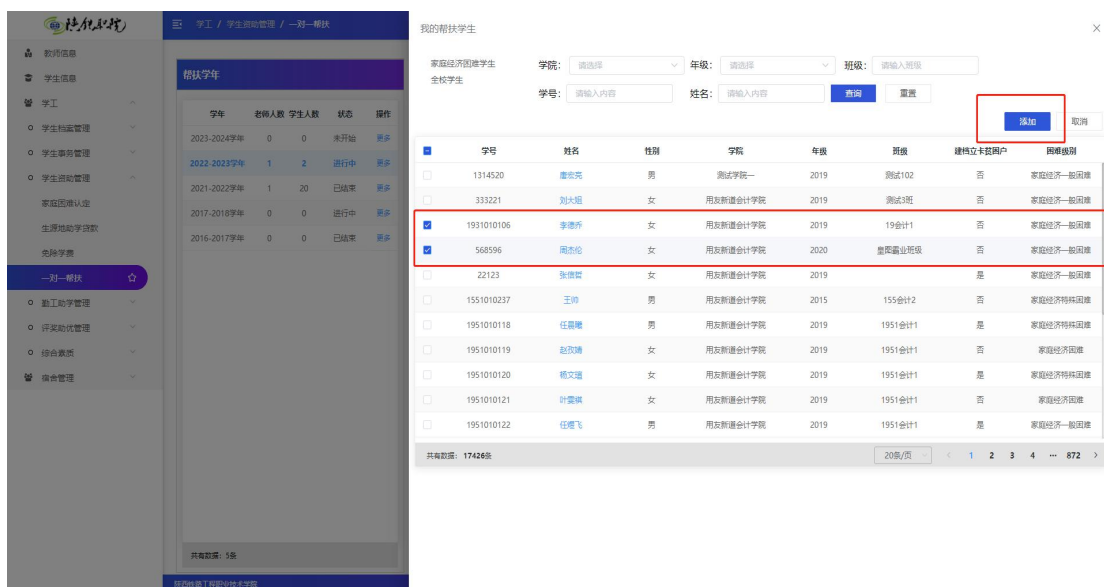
陕航职院

教师信息
学生信息
学工
学生档案管理
学生事务管理
学生资助管理
家庭困难认定
生源地助学贷款
免除学费
一对一帮扶
勤工助学管理
评奖助优管理
综合素质
宿舍管理

学工 / 学生资助管理 / 一对一帮扶

帮扶学年

| 学年 | 老师人数 | 学生人数 | 状态 | 操作 |
|---|---|---|---|---|
| 2023-2024学年 | 0 | 0 | 未开始 | 更多 |
| 2022-2023学年 | 1 | 2 | 进行中 | 更多 |
| 2021-2022学年 | 1 | 20 | 已结束 | 更多 |
| 2017-2018学年 | 0 | 0 | 进行中 | 更多 |
| 2016-2017学年 | 0 | 0 | 已结束 | 更多 |

共有数据：5条

陕西铁路工程职业技术学院

我的帮扶学生

家庭经济困难学生
全校学生

学院： 请选择 年级： 请选择 班级： 请输入班级
学号： 请输入内容 姓名： 请输入内容 查询 重置

添加 取消

| | 学号 | 姓名 | 性别 | 学院 | 年级 | 班级 | 建档立卡贫困户 | 困难级别 |
|---|---|---|---|---|---|---|---|---|
| | 1314520 | 唐宏亮 | 男 | 测试学院一 | 2019 | 测试102 | 否 | 家庭经济一般困难 |
| | 333221 | 刘大姐 | 女 | 用友新道会计学院 | 2019 | 测试3班 | 否 | 家庭经济一般困难 |
| ☑ | 1931010106 | 李德乔 | 女 | 用友新道会计学院 | 2019 | 19会计1 | 否 | 家庭经济一般困难 |
| ☑ | 568596 | 周杰伦 | 女 | 用友新道会计学院 | 2020 | 皇图霸业班级 | 否 | 家庭经济一般困难 |
| | 22123 | 张倩哲 | 女 | 用友新道会计学院 | 2019 | | 是 | 家庭经济一般困难 |
| | 1551010237 | 王帅 | 男 | 用友新道会计学院 | 2015 | 155会计2 | 否 | 家庭经济特殊困难 |
| | 1951010118 | 任晨曦 | 男 | 用友新道会计学院 | 2019 | 1951会计1 | 是 | 家庭经济特殊困难 |
| | 1951010119 | 赵孜婧 | 女 | 用友新道会计学院 | 2019 | 1951会计1 | 否 | 家庭经济困难 |
| | 1951010120 | 杨文瑶 | 女 | 用友新道会计学院 | 2019 | 1951会计1 | 是 | 家庭经济特殊困难 |
| | 1951010121 | 叶雯祺 | 女 | 用友新道会计学院 | 2019 | 1951会计1 | 否 | 家庭经济困难 |
| | 1951010122 | 任耀飞 | 男 | 用友新道会计学院 | 2019 | 1951会计1 | 是 | 家庭经济一般困难 |

共有数据：17426条

20条/页 < 1 2 3 4 ··· 872 >